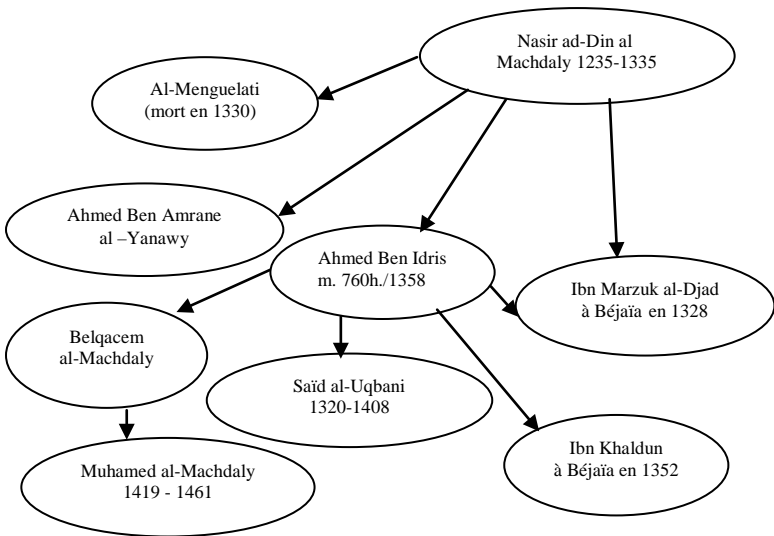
Nasir ad-Din al Machdaly 1235-1335

Al-Menguelati (mort en 1330)

Ahmed Ben Amrane al –Yanawy

Ahmed Ben Idris m. 760h./1358

Ibn Marzuk al-Djad à Béjaïa en 1328

Belqacem al-Machdaly

Saïd al-Uqbani 1320-1408

Ibn Khaldun à Béjaïa en 1352

Muhamed al-Machdaly 1419 - 1461